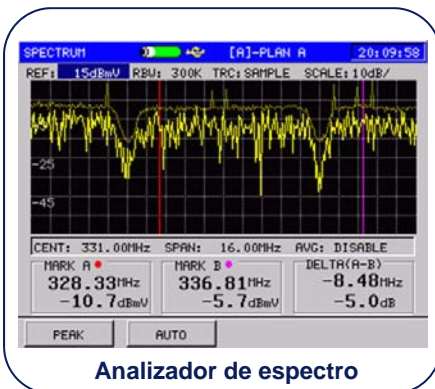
SPECTRUM [A]-PLAN A 20:09:58

REF: 15dBmV RBW: 300K TRC: SAMPLE SCALE: 10dB/

-25

-45

CENT: 331.00MHz SPAN: 16.00MHz AVG: DISABLE

| MARK A | MARK B | DELTA(A-B) |
|---|---|---|
| 328.33MHz | 336.81MHz | -8.48MHz |
| -10.7dBmV | -5.7dBmV | -5.0dB |

PEAK AUTO

Analizador de espectro